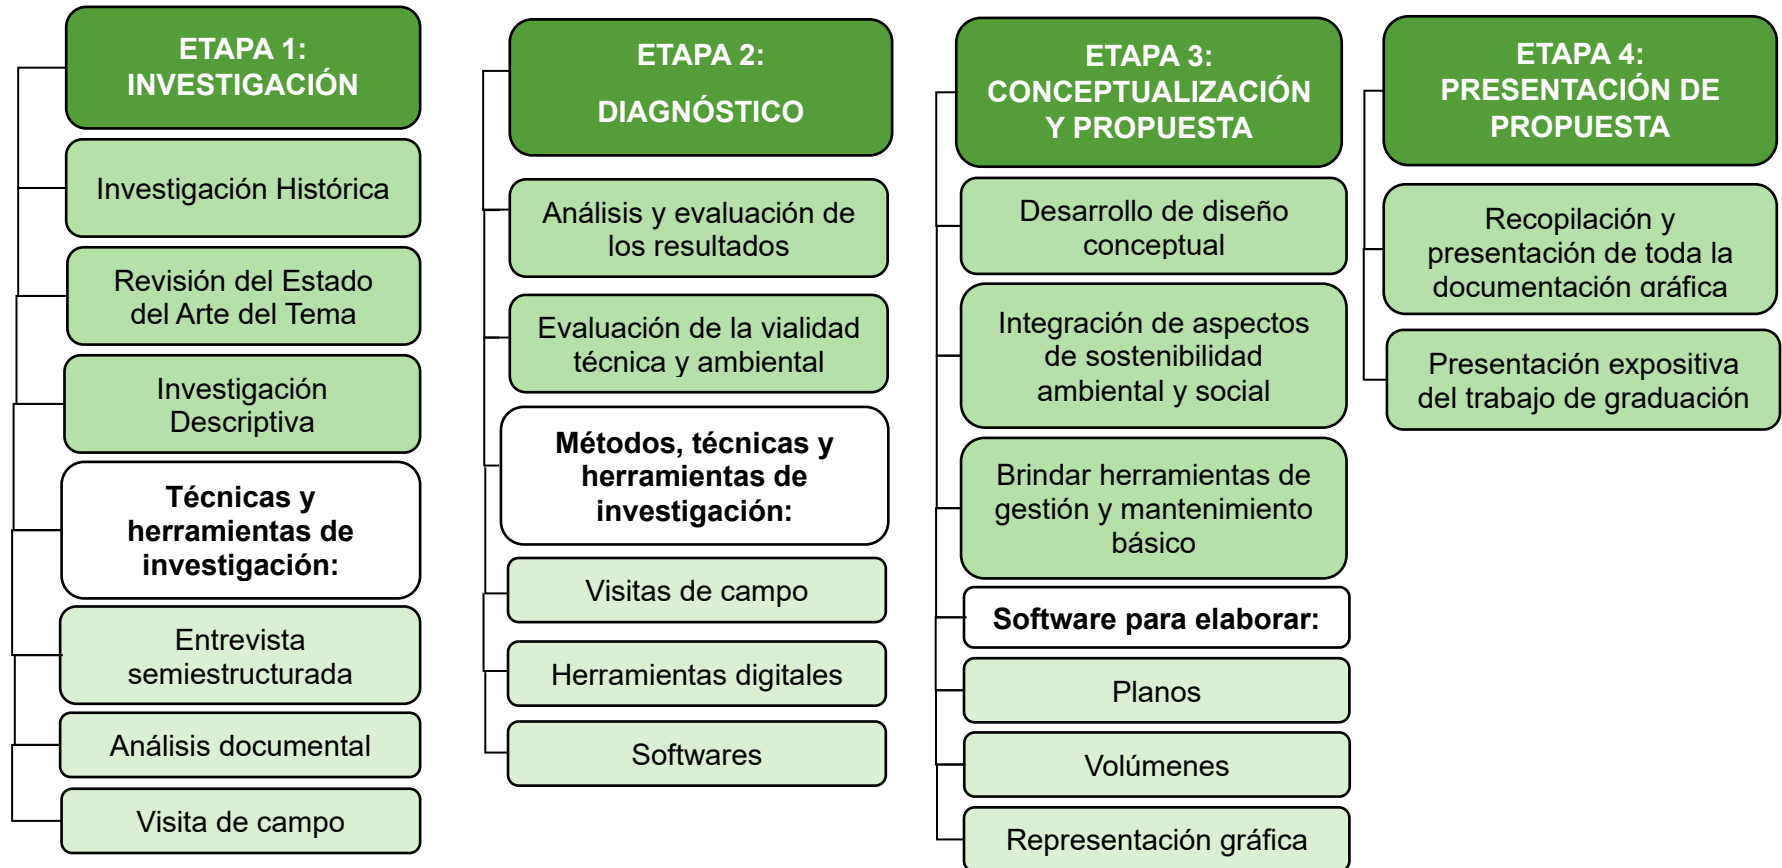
ETAPA 1:
INVESTIGACIÓN

Investigación Histórica

Revisión del Estado del Arte del Tema

Investigación Descriptiva

**Técnicas y herramientas de investigación:**

Entrevista semiestructurada

Análisis documental

Visita de campo

ETAPA 2:
DIAGNÓSTICO

Análisis y evaluación de los resultados

Evaluación de la vialidad técnica y ambiental

**Métodos, técnicas y herramientas de investigación:**

Visitas de campo

Herramientas digitales

Softwares

ETAPA 3:
CONCEPTUALIZACIÓN Y PROPUESTA

Desarrollo de diseño conceptual

Integración de aspectos de sostenibilidad ambiental y social

Brindar herramientas de gestión y mantenimiento básico

**Software para elaborar:**

Planos

Volúmenes

Representación gráfica

ETAPA 4:
PRESENTACIÓN DE PROPUESTA

Recopilación y presentación de toda la documentación gráfica

Presentación expositiva del trabajo de graduación